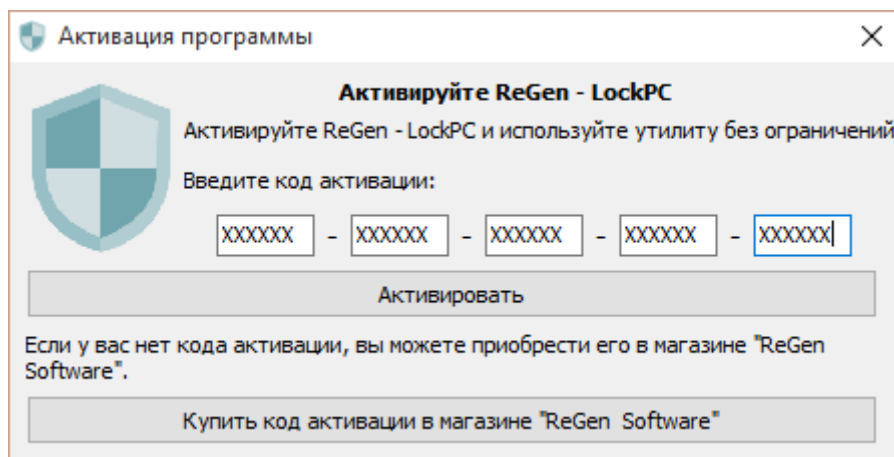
Активация программы

×

Активируйте ReGen - LockPC

Активируйте ReGen - LockPC и используйте утилиту без ограничений

Введите код активации:

XXXXXX - XXXXXX - XXXXXX - XXXXXX - XXXXXX

Активировать

Если у вас нет кода активации, вы можете приобрести его в магазине "ReGen Software".

Купить код активации в магазине "ReGen Software"